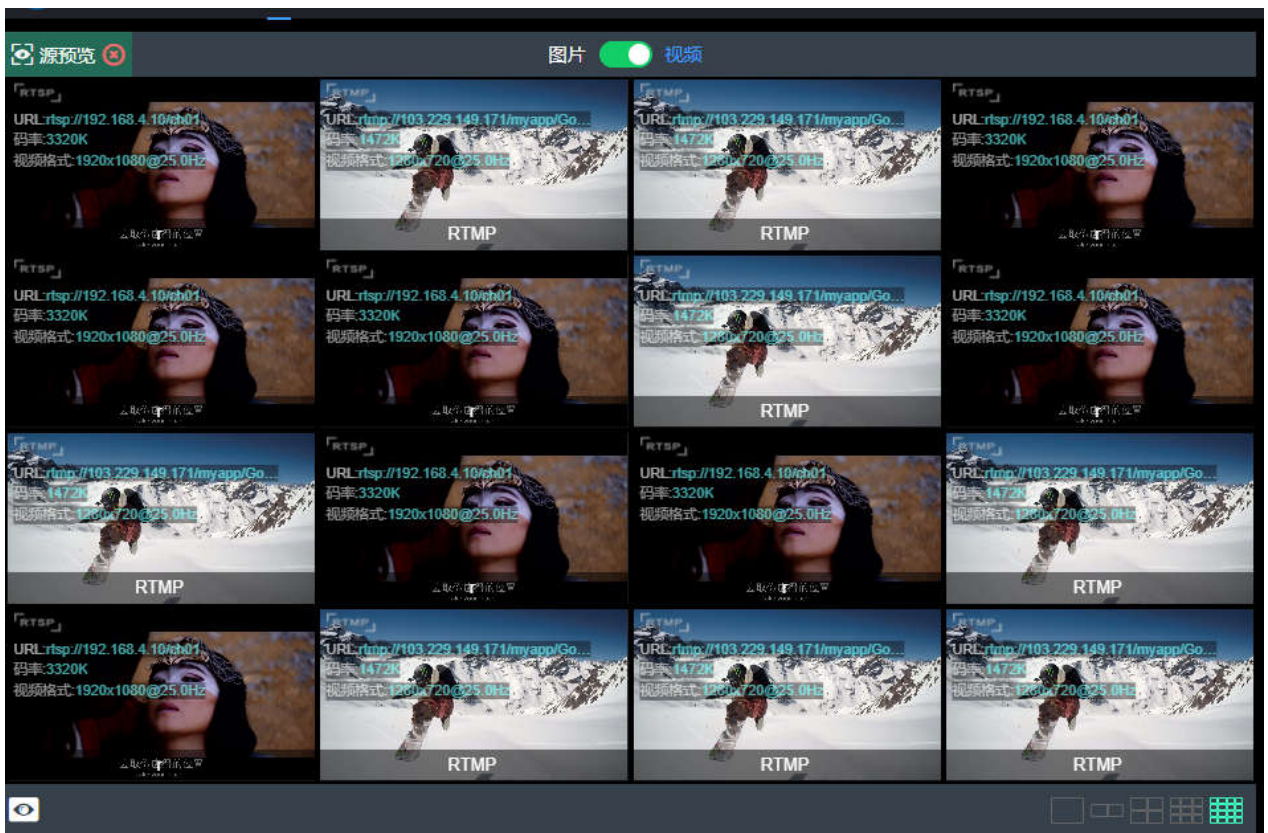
源预览

图片 视频

RTSP
URL:rtsp://192.168.4.10/ch01
码率:3320K
视频格式:1920x1080@25.0Hz

RTMP
URL:rtmp://103.229.149.171/myapp/Go...
码率:1472K
视频格式:1280x720@25.0Hz
RTMP

RTMP
URL:rtmp://103.229.149.171/myapp/Go...
码率:1472K
视频格式:1280x720@25.0Hz
RTMP

RTSP
URL:rtsp://192.168.4.10/ch01
码率:3320K
视频格式:1920x1080@25.0Hz

RTSP
URL:rtsp://192.168.4.10/ch01
码率:3320K
视频格式:1920x1080@25.0Hz

RTSP
URL:rtsp://192.168.4.10/ch01
码率:3320K
视频格式:1920x1080@25.0Hz

RTMP
URL:rtmp://103.229.149.171/myapp/Go...
码率:1472K
视频格式:1280x720@25.0Hz
RTMP

RTSP
URL:rtsp://192.168.4.10/ch01
码率:3320K
视频格式:1920x1080@25.0Hz

RTMP
URL:rtmp://103.229.149.171/myapp/Go...
码率:1472K
视频格式:1280x720@25.0Hz
RTMP

RTSP
URL:rtsp://192.168.4.10/ch01
码率:3320K
视频格式:1920x1080@25.0Hz

RTSP
URL:rtsp://192.168.4.10/ch01
码率:3320K
视频格式:1920x1080@25.0Hz

RTMP
URL:rtmp://103.229.149.171/myapp/Go...
码率:1472K
视频格式:1280x720@25.0Hz
RTMP

RTSP
URL:rtsp://192.168.4.10/ch01
码率:3320K
视频格式:1920x1080@25.0Hz

RTMP
URL:rtmp://103.229.149.171/myapp/Go...
码率:1472K
视频格式:1280x720@25.0Hz
RTMP

RTMP
URL:rtmp://103.229.149.171/myapp/Go...
码率:1472K
视频格式:1280x720@25.0Hz
RTMP

RTMP
URL:rtmp://103.229.149.171/myapp/Go...
码率:1472K
视频格式:1280x720@25.0Hz
RTMP